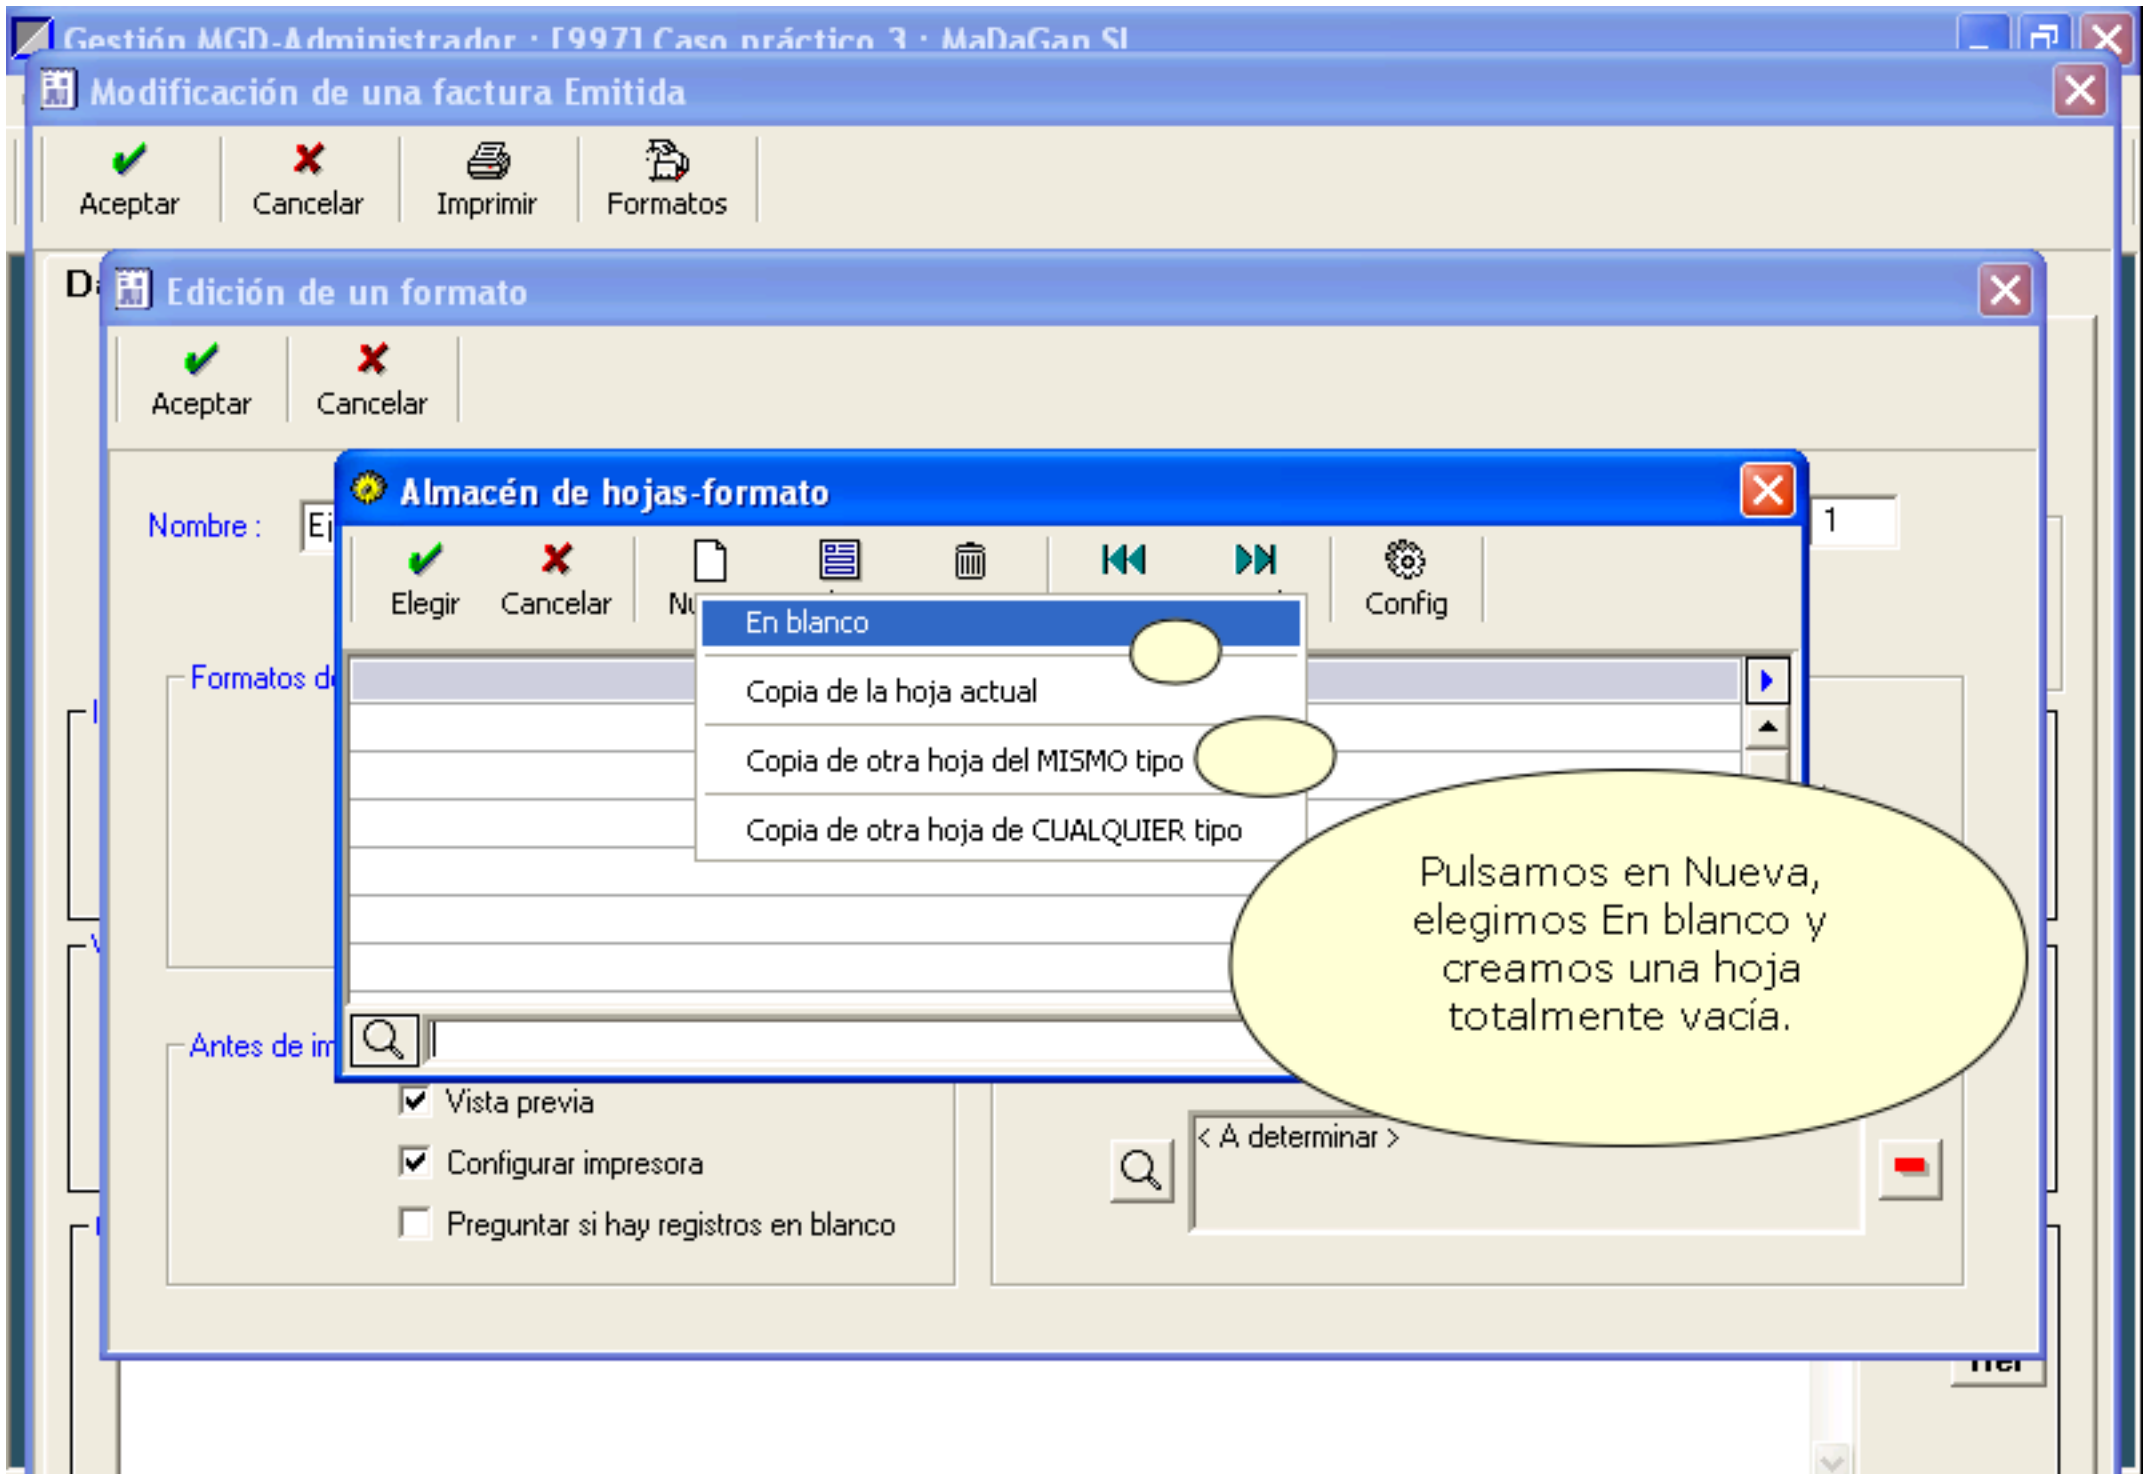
Gestión MGD-Administrador : [997] Caso práctico 3 : MaDaGan SL

Modificación de una factura Emitida

Aceptar
Cancelar
Imprimir
Formatos

D

Edición de un formato

Aceptar
Cancelar

Nombre : Ej

1

Formatos d

Antes de im

Almacén de hojas-formato

Elegir
Cancelar
Nu
Config

En blanco
Copia de la hoja actual
Copia de otra hoja del MISMO tipo
Copia de otra hoja de CUALQUIER tipo

Pulsamos en Nueva, elegimos En blanco y creamos una hoja totalmente vacía.

Vista previa
Configurar impresora
Preguntar si hay registros en blanco

< A determinar >